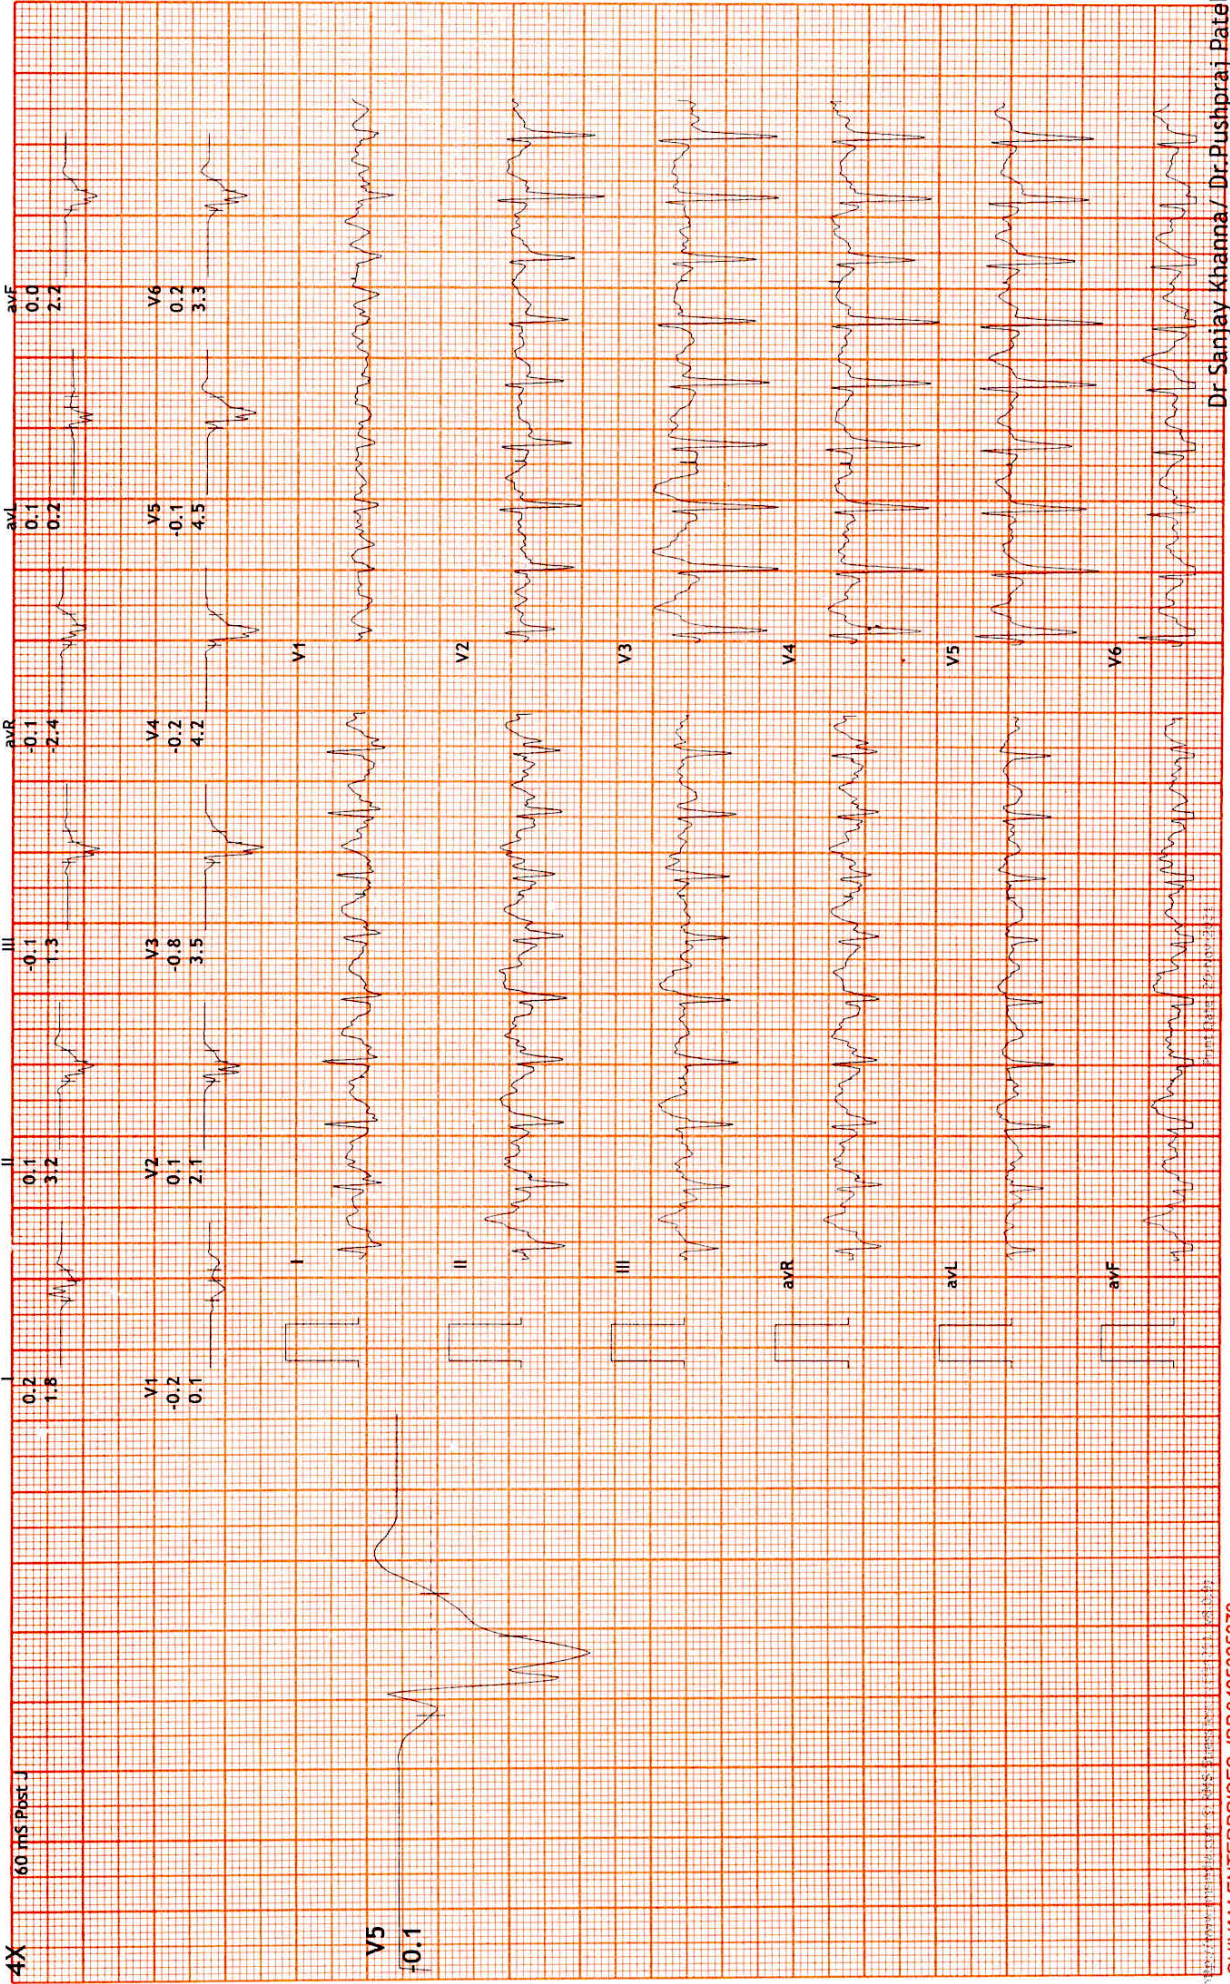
I
0.2
1.8

II
0.1
3.2

III
-0.1
1.3

avR
-0.1
-2.4

avL
0.1
0.2

avF
0.0
2.2

V1
-0.2
0.1

V2
0.1
2.1

V3
-0.8
3.5

V4
-0.2
4.2

V5
-0.1
4.5

V6
0.2
3.3

I
II
III
avR
avL
avF

V1
V2
V3
V4
V5
V6

4X
60 mS Post J
V5
-0.1

Dr Sanjay Khanna / Dr. Pushpraj Patel